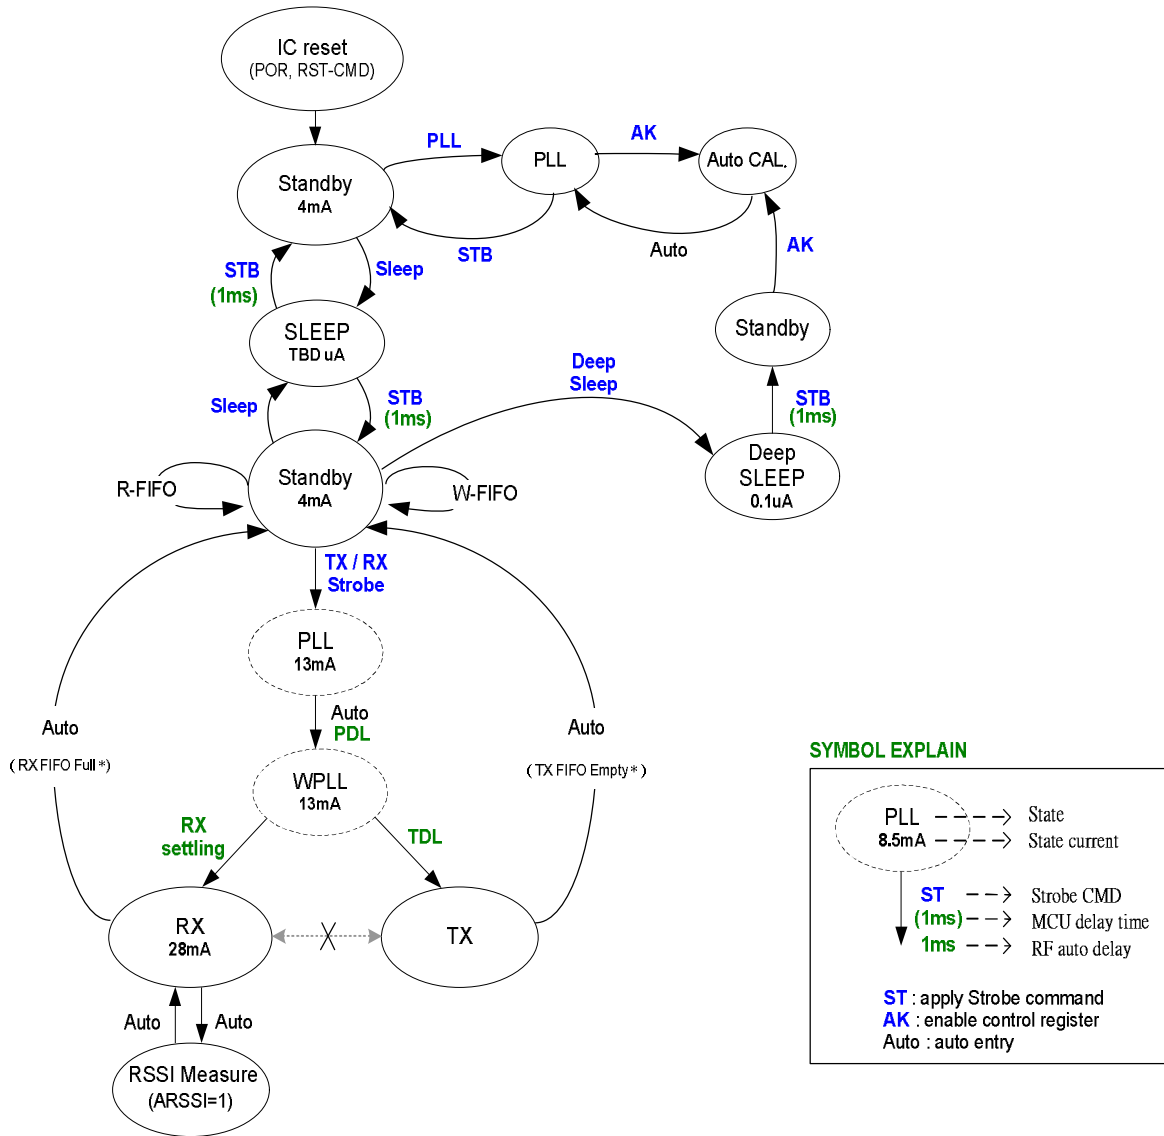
IC reset
(POR, RST-CMD)

PLL
PLL
AK
Auto CAL.

Standby
4mA

STB
Auto
AK

STB
(1ms)
Sleep

SLEEP
TBD uA

Standby

Deep
Sleep

Sleep
STB
(1ms)

STB
(1ms)

R-FIFO
Standby
4mA
W-FIFO

Deep
SLEEP
0.1uA

TX / RX
Strobe

PLL
13mA

Auto
PDL

Auto
( RX FIFO Full＊)

WPLL
13mA

Auto
( TX FIFO Empty＊)

RX
settling

TDL

RX
28mA

TX

Auto
Auto

RSSI Measure
(ARSSI=1)

SYMBOL EXPLAIN

PLL
8.5mA
State
State current

ST
(1ms)
1ms
Strobe CMD
MCU delay time
RF auto delay

ST : apply Strobe command
AK : enable control register
Auto : auto entry